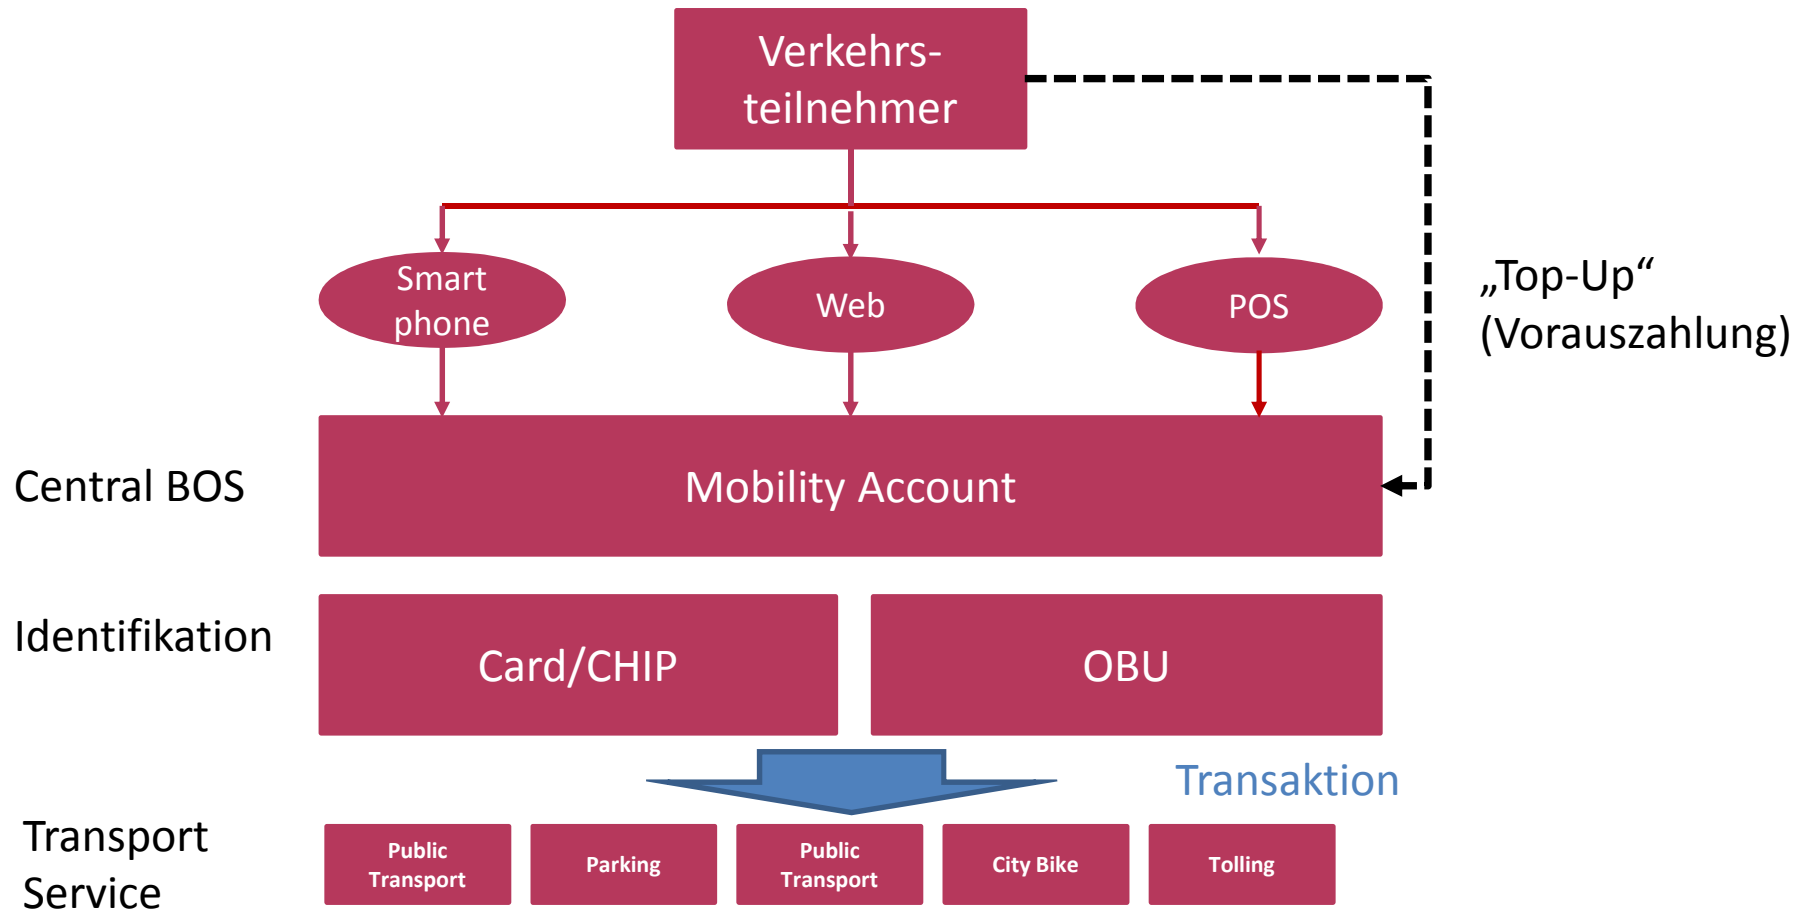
Verkehrsteilnehmer

Smart phone

Web

POS

„Top-Up“
(Vorauszahlung)

Central BOS

Mobility Account

Identifikation

Card/CHIP

OBU

Transaktion

Transport Service

Public Transport

Parking

Public Transport

City Bike

Tolling